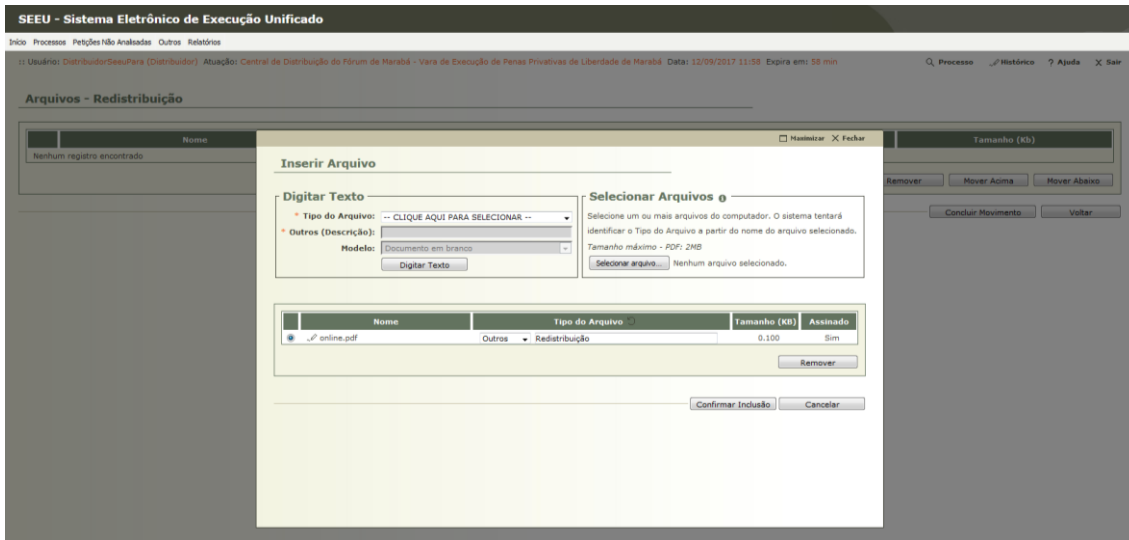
SEEU - Sistema Eletrônico de Execução Unificado

Início Processos Petições Não Analisadas Outros Relatórios

:: Usuário: DistribuidorSeeuPara (Distribuidor) Atuação: Central de Distribuição do Fórum de Marabá - Vara de Execução de Penas Privativas de Liberdade de Marabá Data: 12/09/2017 11:58 Expira em: 58 min.

Processo Histórico ? Ajuda X Sair

Arquivos - Redistribuição

| Nome | Tamanho (Kb) |
|---|---|
| Nenhum registro encontrado | |

Remover Mover Acima Mover Abaixo

Concluir Movimento Voltar

Maximizar X Fechar

Inserir Arquivo

Digitar Texto

* Tipo do Arquivo: -- CLIQUE AQUI PARA SELECIONAR --

* Outros (Descrição):

Modelo: Documento em branco

Digitar Texto

Selecionar Arquivos

Selecione um ou mais arquivos do computador. O sistema tentará identificar o Tipo do Arquivo a partir do nome do arquivo selecionado.

Tamanho máximo - PDF: 2MB

Selecionar arquivo... Nenhum arquivo selecionado.

| | Nome | Tipo do Arquivo | Tamanho (KB) | Assinado |
|---|---|---|---|---|
| | online.pdf | Outros Redistribuição | 0.100 | Sim |

Remover

Confirmar Inclusão Cancelar